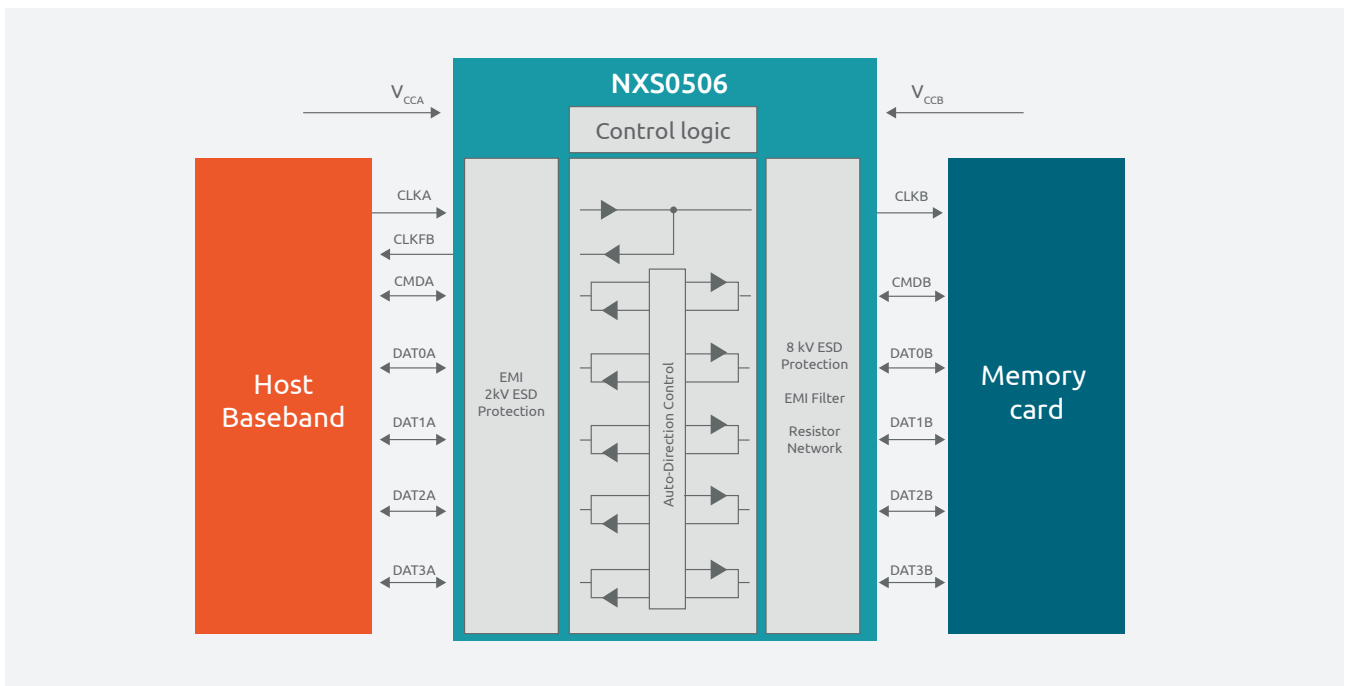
NXS0506

$V_{CCA}$

$V_{CCB}$

Control logic

Host Baseband

CLKA

CLKFB

CMDA

DAT0A

DAT1A

DAT2A

DAT3A

EMI
2kV ESD
Protection

Auto-Direction Control

8 kV ESD
Protection

EMI Filter

Resistor
Network

CLKB

CMDB

DAT0B

DAT1B

DAT2B

DAT3B

Memory card